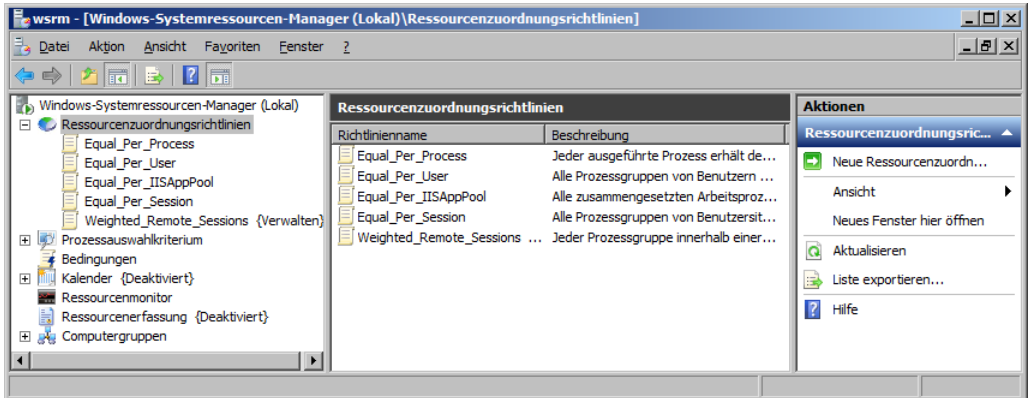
wsrm - [Windows-Systemressourcen-Manager (Lokal)\Ressourcenzuordnungsrichtlinien]

Datei Aktion Ansicht Favoriten Fenster ?

Windows-Systemressourcen-Manager (Lokal)
Ressourcenzuordnungsrichtlinien
Equal_Per_Process
Equal_Per_User
Equal_Per_IISAppPool
Equal_Per_Session
Weighted_Remote_Sessions {Verwalten}
Prozessauswahlkriterium
Bedingungen
Kalender {Deaktiviert}
Ressourcenmonitor
Ressourcenerfassung {Deaktiviert}
Computergruppen

Ressourcenzuordnungsrichtlinien

| Richtlinienname | Beschreibung |
|---|---|
| Equal_Per_Process | Jeder ausgeführte Prozess erhält de... |
| Equal_Per_User | Alle Prozessgruppen von Benutzern ... |
| Equal_Per_IISAppPool | Alle zusammengesetzten Arbeitsproz... |
| Equal_Per_Session | Alle Prozessgruppen von Benutzersit... |
| Weighted_Remote_Sessions ... | Jeder Prozessgruppe innerhalb einer... |

Aktionen
Ressourcenzuordnungsric...
Neue Ressourcenzuordn...
Ansicht
Neues Fenster hier öffnen
Aktualisieren
Liste exportieren...
Hilfe